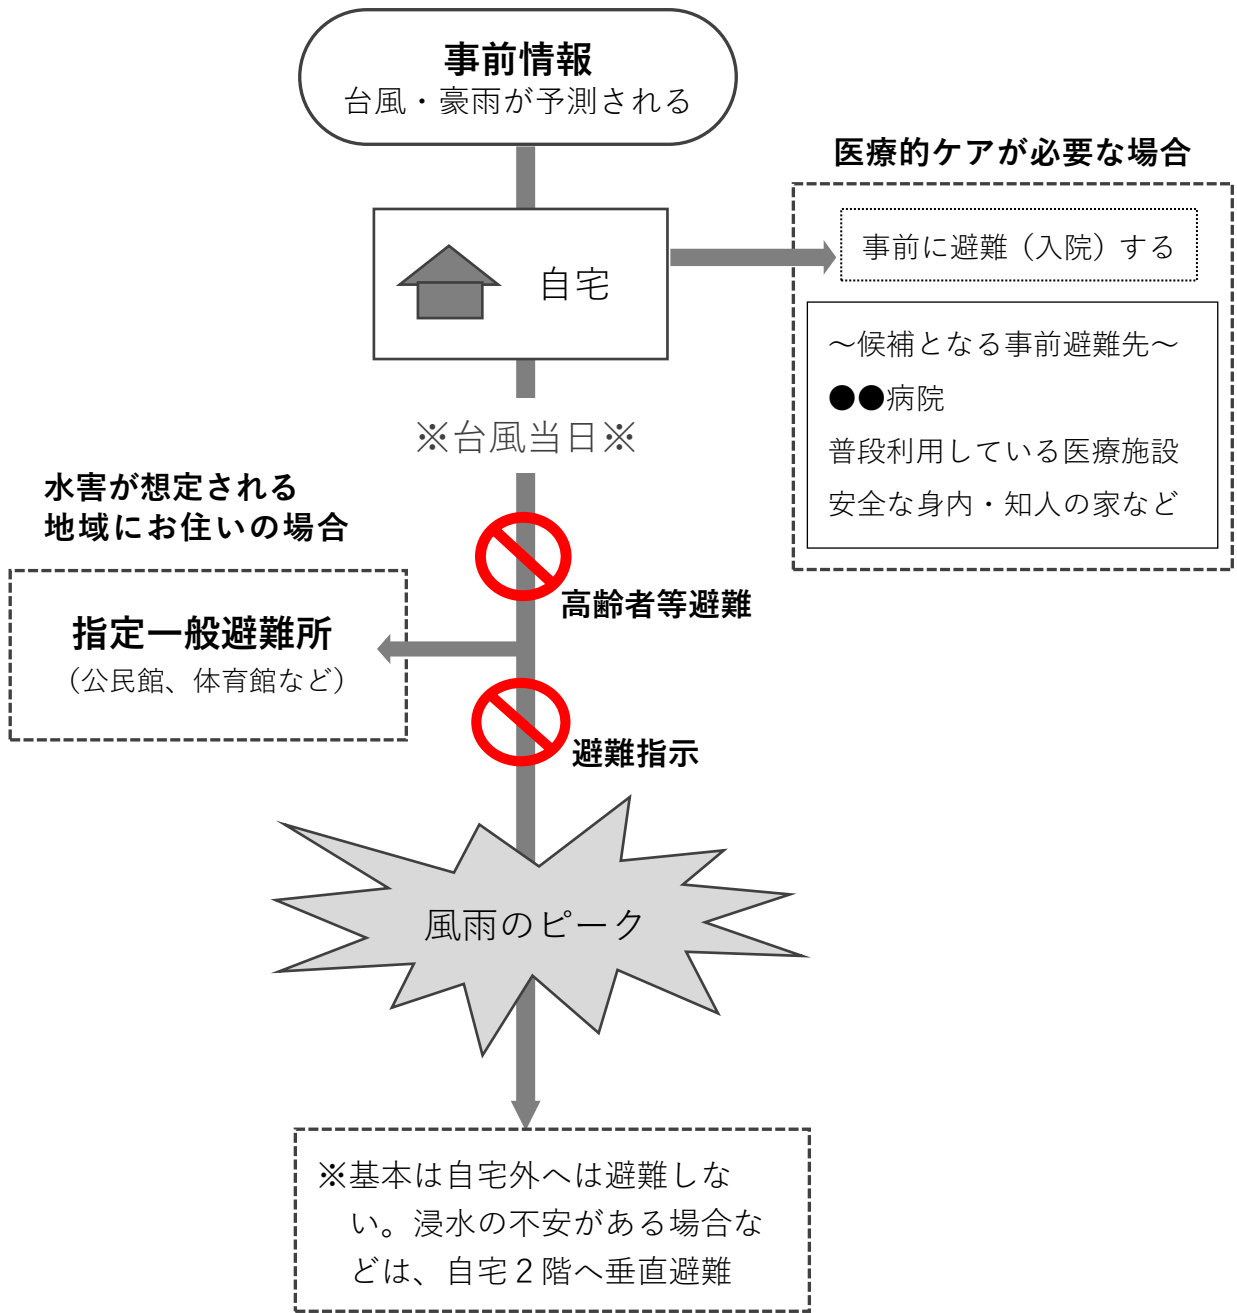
事前情報
台風・豪雨が予測される

医療的ケアが必要な場合

自宅

事前に避難（入院）する

～候補となる事前避難先～
●●病院
普段利用している医療施設
安全な身内・知人の家など

※台風当日※

水害が想定される
地域にお住いの場合

高齢者等避難

指定一般避難所
（公民館、体育館など）

避難指示

風雨のピーク

※基本は自宅外へは避難しない。浸水の不安がある場合などは、自宅２階へ垂直避難